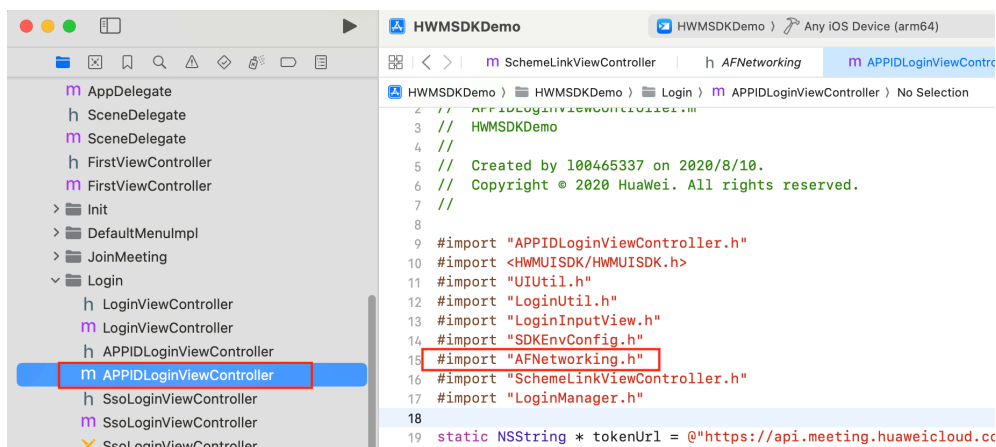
HWMSDKDemo 〉 HWMSDKDemo 〉 Any iOS Device (arm64)

m SchemeLinkViewController | h AFNetworking | m APPIDLoginViewContro

HWMSDKDemo 〉 HWMSDKDemo 〉 Login 〉 m APPIDLoginViewController 〉 No Selection

m AppDelegate
h SceneDelegate
m SceneDelegate
h FirstViewController
m FirstViewController
Init
DefaultMenuImpl
JoinMeeting
Login
h LoginViewController
m LoginViewController
h APPIDLoginViewController
m APPIDLoginViewController
h SsoLoginViewController
m SsoLoginViewController
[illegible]

2 // HWMSDKDemo
3 //
4 //
5 // Created by l00465337 on 2020/8/10.
6 // Copyright © 2020 HuaWei. All rights reserved.
7 //
8
9 #import "APPIDLoginViewController.h"
10 #import <HWMUISDK/HWMUISDK.h>
11 #import "UIUtil.h"
12 #import "LoginUtil.h"
13 #import "LoginInputView.h"
14 #import "SDKEnvConfig.h"
15 #import "AFNetworking.h"
16 #import "SchemeLinkViewController.h"
17 #import "LoginManager.h"
18
19 static NSString * tokenUrl = @"https://api.meeting.huaweicloud.co